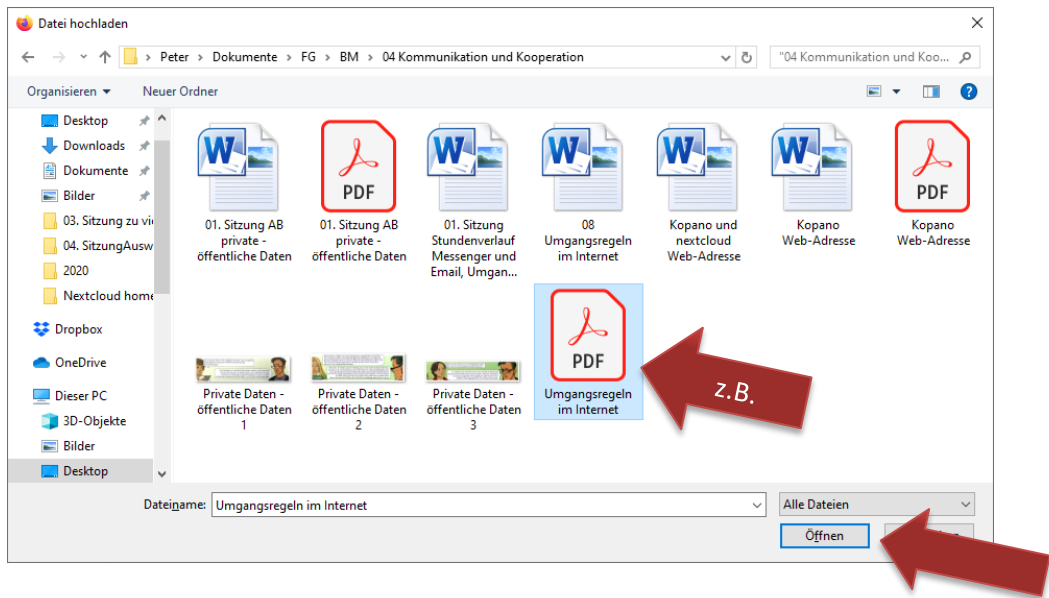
Datei hochladen

Peter › Dokumente › FG › BM › 04 Kommunikation und Kooperation

"04 Kommunikation und Koo...

Organisieren ▾ Neuer Ordner

Desktop
Downloads
Dokumente
Bilder
03. Sitzung zu vi
04. SitzungAusw
2020
Nextcloud home
Dropbox
OneDrive
Dieser PC
3D-Objekte
Bilder
Desktop

W
01. Sitzung AB private - öffentliche Daten

PDF
01. Sitzung AB private - öffentliche Daten

W
01. Sitzung Stundenverlauf Messenger und Email, Umgan...

W
08 Umgangsregeln im Internet

W
Kopano und nextcloud Web-Adresse

W
Kopano Web-Adresse

PDF
Kopano Web-Adresse

Private Daten - öffentliche Daten 1

Private Daten - öffentliche Daten 2

Private Daten - öffentliche Daten 3

PDF
Umgangsregeln im Internet

z.B.

Dateiname: Umgangsregeln im Internet

Alle Dateien

Öffnen